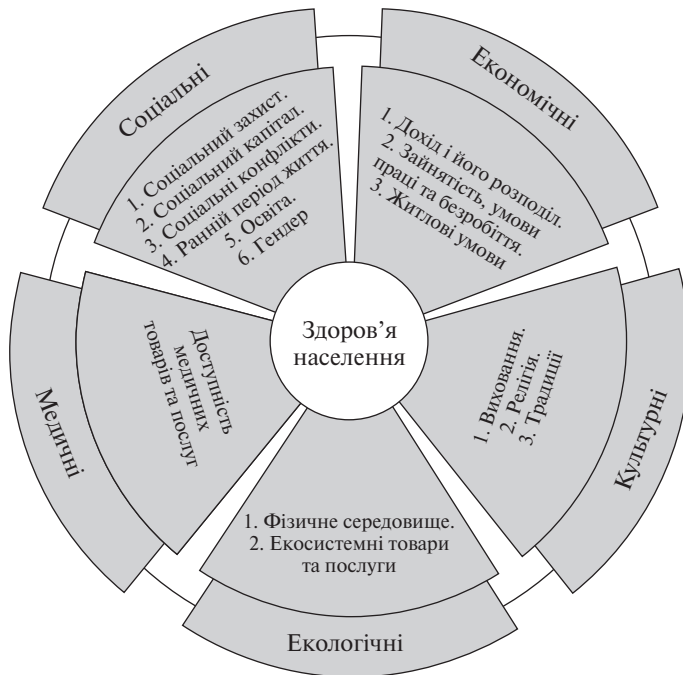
Здоров'я населення

Соціальні

1. Соціальний захист.
2. Соціальний капітал.
3. Соціальні конфлікти.
4. Ранній період життя.
5. Освіта.
6. Гендер

Економічні

1. Дохід і його розподіл.
2. Зайнятість, умови праці та безробіття.
3. Житлові умови

Культурні

1. Виховання.
2. Релігія.
3. Традиції

Екологічні

1. Фізичне середовище.
2. Екосистемні товари та послуги

Медичні

Доступність медичних товарів та послуг